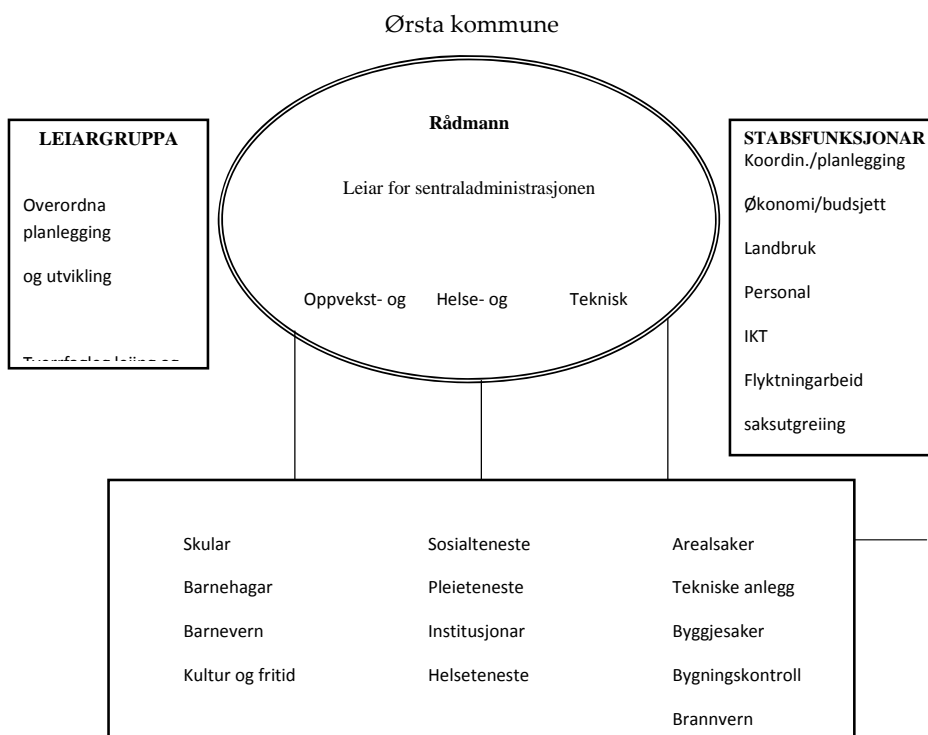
Ørsta kommune

LEIARGRUPPA

Overordna planlegging

og utvikling

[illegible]

Rådmann

Leiar for sentraladministrasjonen

Oppvekst- og

Helse- og

Teknisk

STABSFUNKSJONAR

Koordin./planlegging

Økonomi/budsjett

Landbruk

Personal

IKT

Flyktningarbeid

saksutgreiing

Skular

Barnehagar

Barnevern

Kultur og fritid

Sosialteneste

Pleieteneste

Institusjonar

Helseteneste

Arealsaker

Tekniske anlegg

Byggjesaker

Bygningskontroll

Brannvern